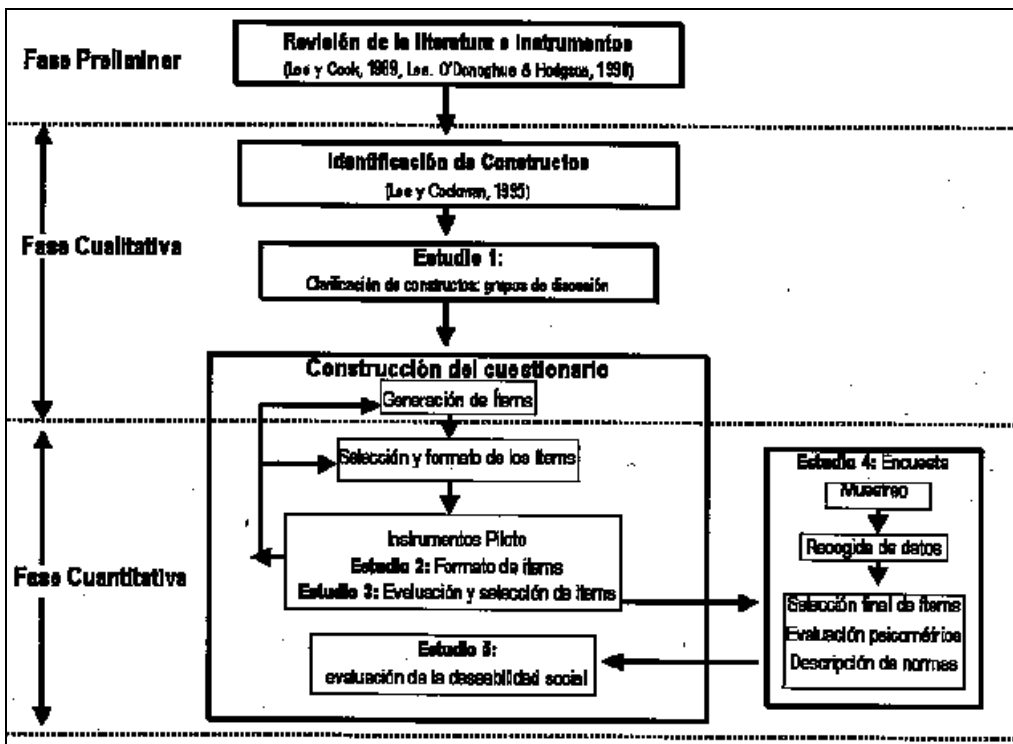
Fase Preliminar

Revisión de la literatura e instrumentos
(Lee y Cook, 1989, Lee, O'Donoghue & Hodgson, 1990)

Fase Cualitativa

Identificación de Constructos
(Lee y Cochrane, 1995)

Estudio 1:
Clarificación de constructos: grupos de discusión

Construcción del cuestionario

Generación de ítems

Fase Cuantitativa

Selección y formato de los ítems

Instrumentos Piloto
Estudio 2: Formato de ítems
Estudio 3: Evaluación y selección de ítems

Estudio 5:
evaluación de la deseabilidad social

Estudio 4: Encuesta
Muestreo
Recogida de datos
Selección final de ítems
Evaluación psicométrica
Descripción de normas